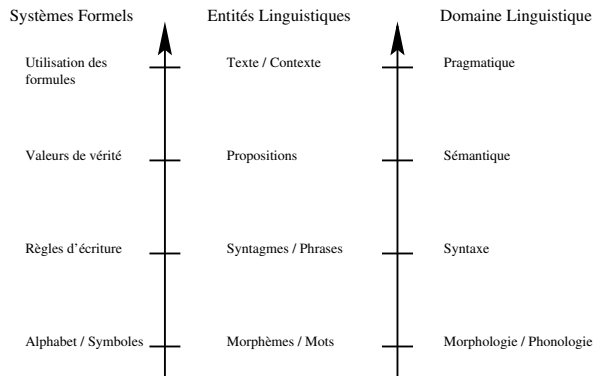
Systèmes Formels

Utilisation des formules

Valeurs de vérité

Règles d'écriture

Alphabet / Symboles

Entités Linguistiques

Texte / Contexte

Propositions

Syntagmes / Phrases

Morphèmes / Mots

Domaine Linguistique

Pragmatique

Sémantique

Syntaxe

Morphologie / Phonologie